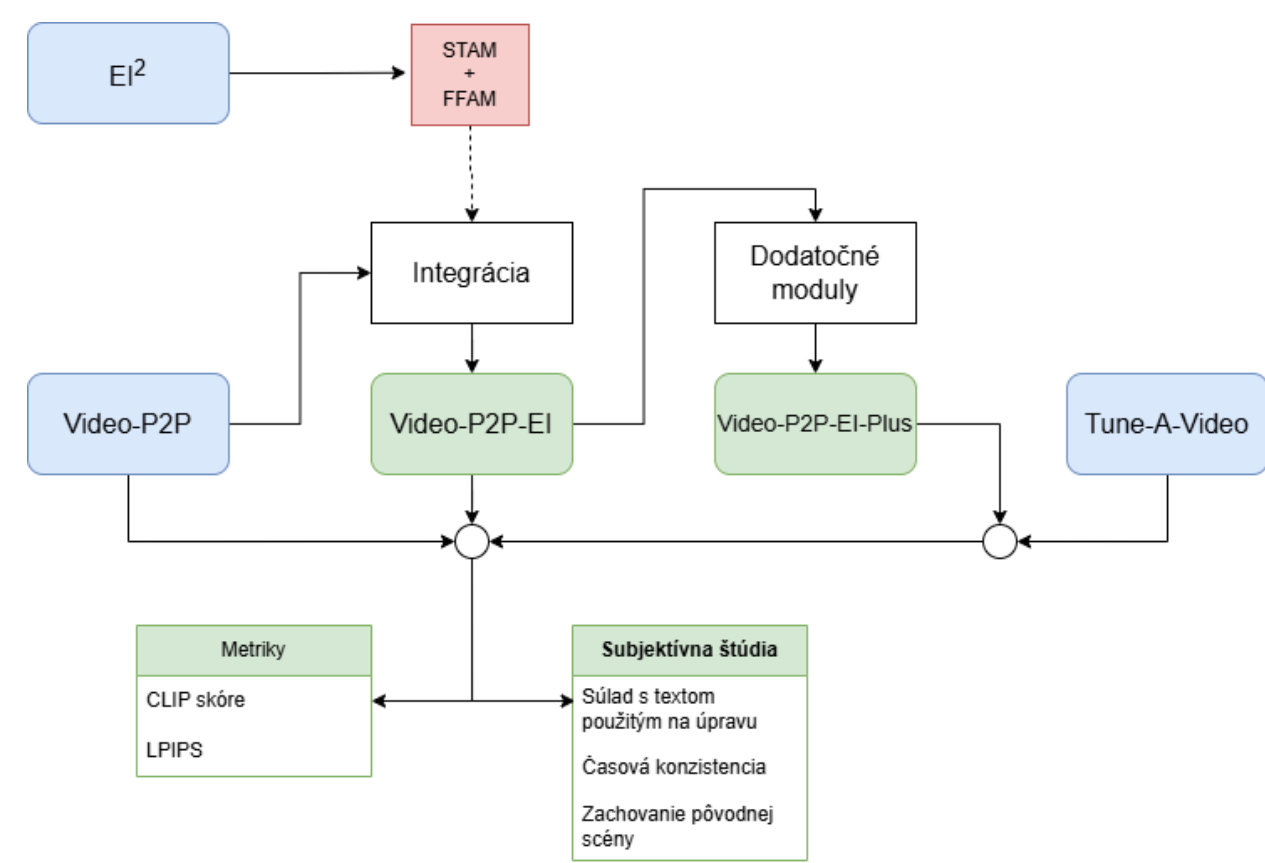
$EI^2$

STAM
+
FFAM

Integrácia

Dodatočné moduly

Video-P2P

Video-P2P-EI

Video-P2P-EI-Plus

Tune-A-Video

Metriky

CLIP skóre

LPIPS

Subjektívna štúdia

Súlad s textom použitým na úpravu

Časová konzistencia

Zachovanie pôvodnej scény